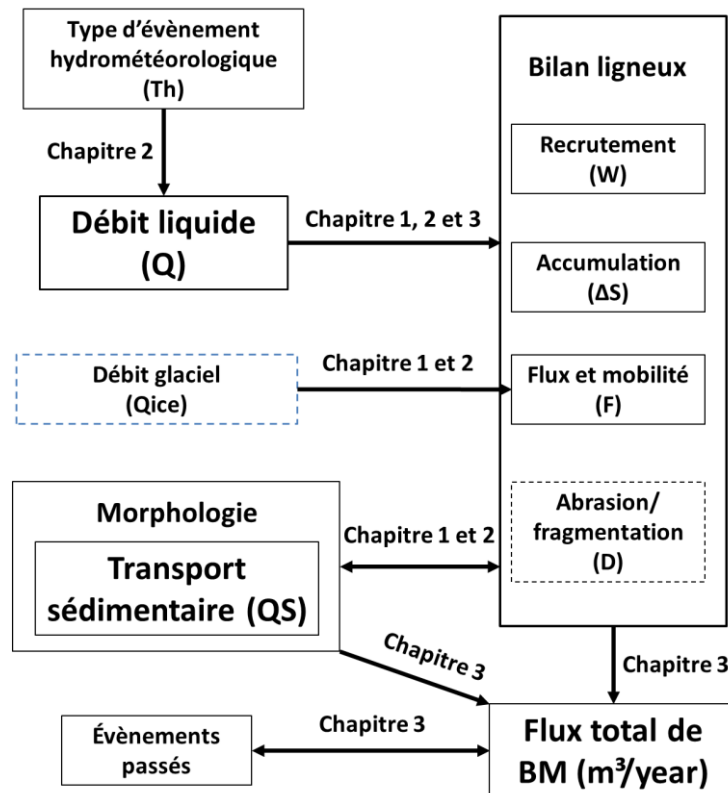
Type d'évènement hydrométéorologique (Th)

Chapitre 2

Débit liquide (Q)

Chapitre 1, 2 et 3

Bilan ligneux

Recrutement (W)

Accumulation (ΔS)

Flux et mobilité (F)

Abrasion/ fragmentation (D)

Débit glaciel (Qice)

Chapitre 1 et 2

Morphologie

Transport sédimentaire (QS)

Chapitre 1 et 2

Chapitre 3

Chapitre 3

Évènements passés

Chapitre 3

Flux total de BM (m³/year)